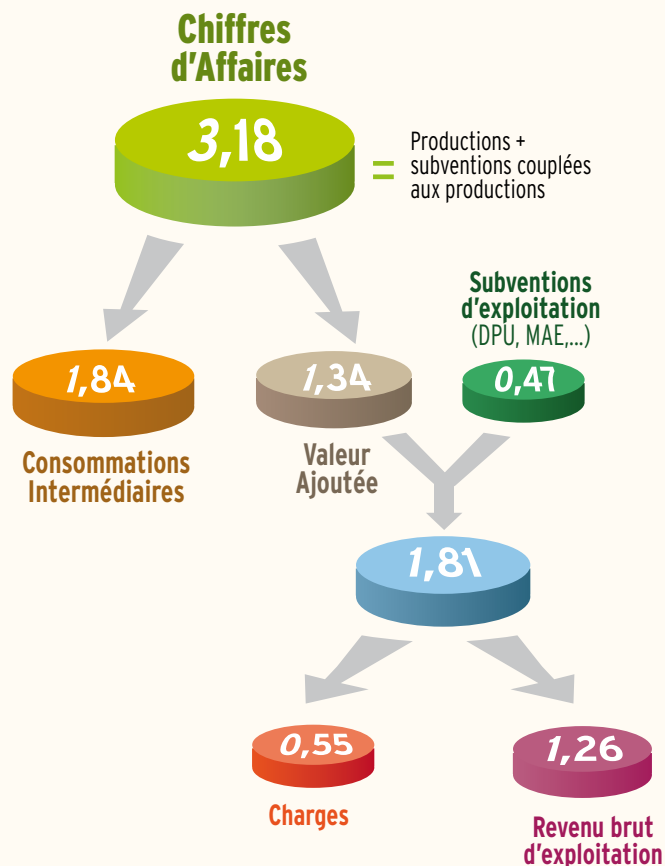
Chiffres d'Affaires

3,18

=

Productions + subventions couplées aux productions

Subventions d'exploitation
(DPU, MAE,...)

1,84

1,34

0,47

Consommations Intermédiaires

Valeur Ajoutée

1,81

0,55

1,26

Charges

Revenu brut d'exploitation